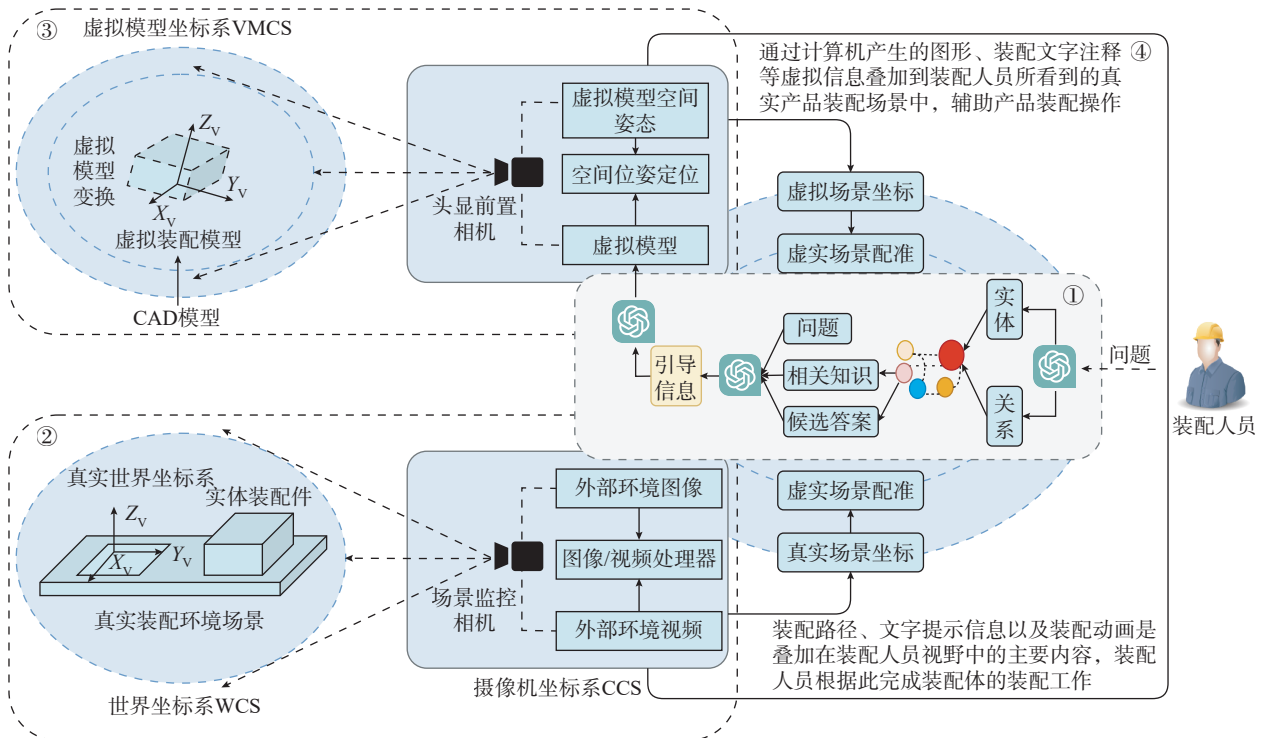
③ 虚拟模型坐标系VMCS

虚拟模型变换

$Z_V$

$Y_V$

$X_V$

虚拟装配模型

CAD模型

虚拟模型空间姿态

空间位姿定位

虚拟模型

头显前置相机

通过计算机产生的图形、装配文字注释等虚拟信息叠加到装配人员所看到的真实产品装配场景中，辅助产品装配操作 ④

虚拟场景坐标

虚实场景配准

①

实体

关系

问题

相关知识

候选答案

引导信息

问题

装配人员

② 真实世界坐标系

实体装配件

$Z_V$

$X_V$

$Y_V$

真实装配环境场景

世界坐标系WCS

外部环境图像

图像/视频处理器

外部环境视频

场景监控相机

摄像机坐标系CCS

虚实场景配准

真实场景坐标

装配路径、文字提示信息以及装配动画是叠加在装配人员视野中的主要内容，装配人员根据此完成装配体的装配工作